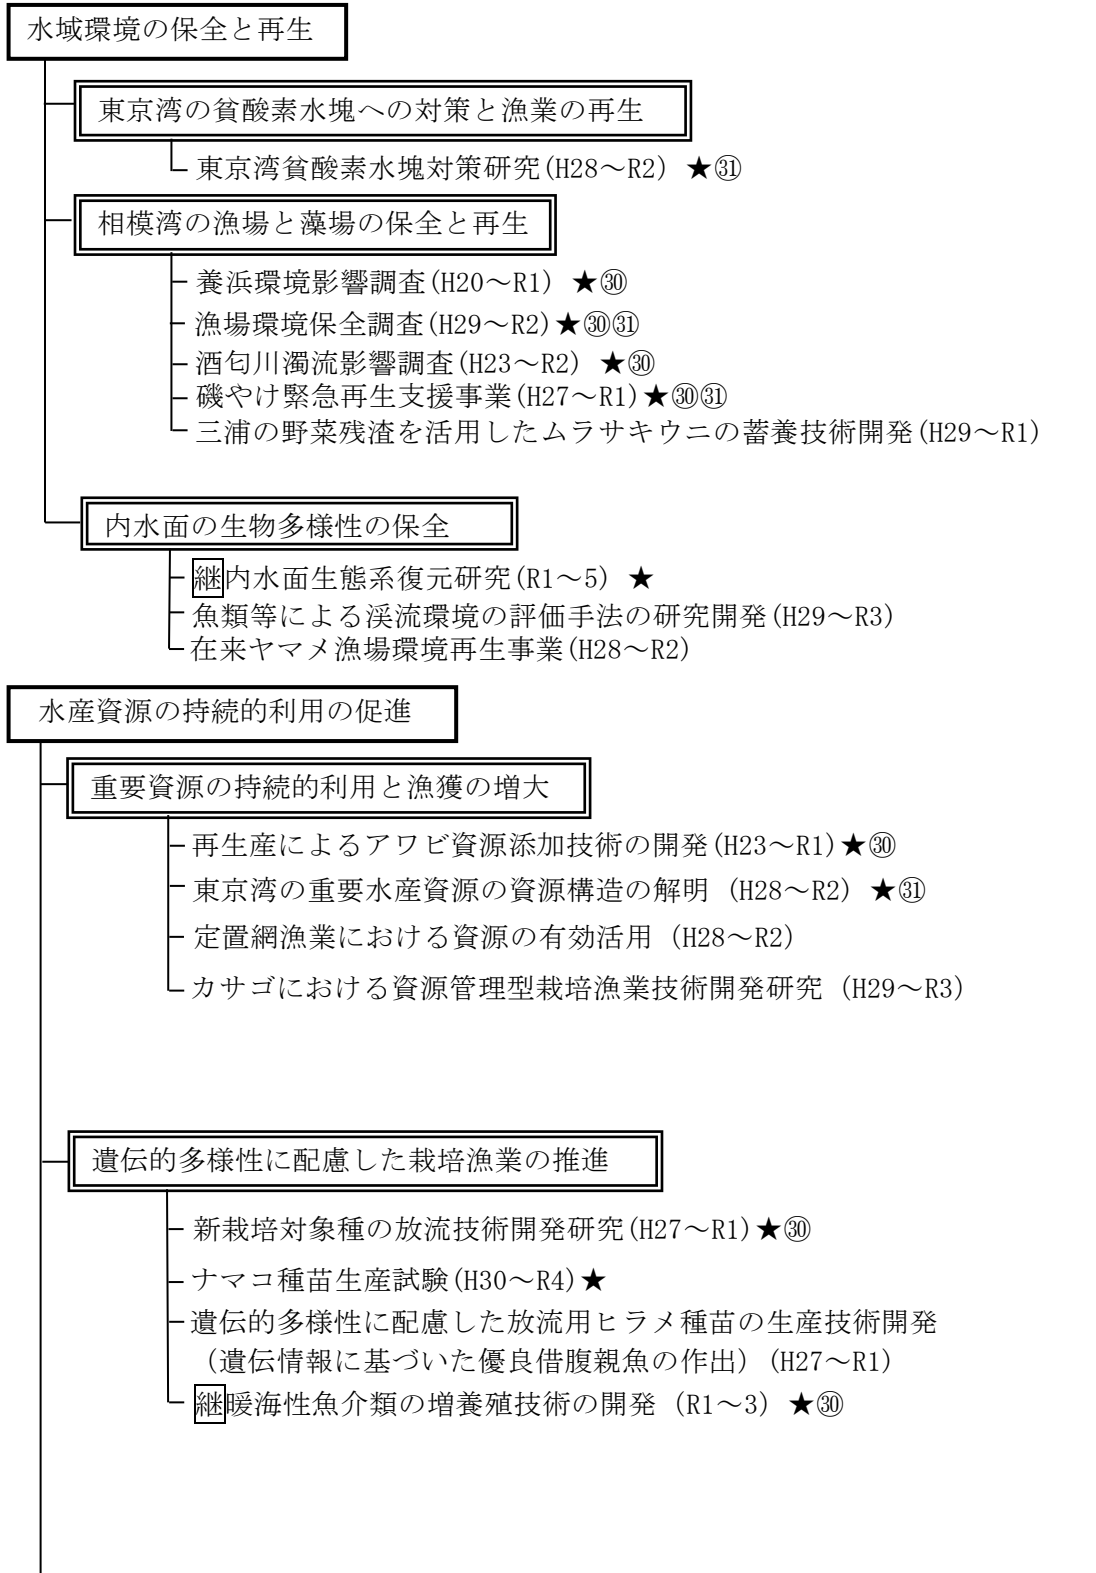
水域環境の保全と再生

東京湾の貧酸素水塊への対策と漁業の再生

東京湾貧酸素水塊対策研究(H28～R2) ★㉛

相模湾の漁場と藻場の保全と再生

養浜環境影響調査(H20～R1) ★㉚
漁場環境保全調査(H29～R2)★㉚㉛
酒匂川濁流影響調査(H23～R2) ★㉚
磯やけ緊急再生支援事業(H27～R1)★㉚㉛
三浦の野菜残渣を活用したムラサキウニの蓄養技術開発(H29～R1)

内水面の生物多様性の保全

継内水面生態系復元研究(R1～5) ★
魚類等による渓流環境の評価手法の研究開発(H29～R3)
在来ヤマメ漁場環境再生事業(H28～R2)

水産資源の持続的利用の促進

重要資源の持続的利用と漁獲の増大

再生産によるアワビ資源添加技術の開発(H23～R1)★㉚
東京湾の重要水産資源の資源構造の解明 (H28～R2) ★㉛
定置網漁業における資源の有効活用 (H28～R2)
カサゴにおける資源管理型栽培漁業技術開発研究 (H29～R3)

遺伝的多様性に配慮した栽培漁業の推進

新栽培対象種の放流技術開発研究(H27～R1)★㉚
ナマコ種苗生産試験(H30～R4)★
遺伝的多様性に配慮した放流用ヒラメ種苗の生産技術開発 (遺伝情報に基づいた優良借腹親魚の作出) (H27～R1)
継暖海性魚介類の増養殖技術の開発 (R1～3) ★㉚